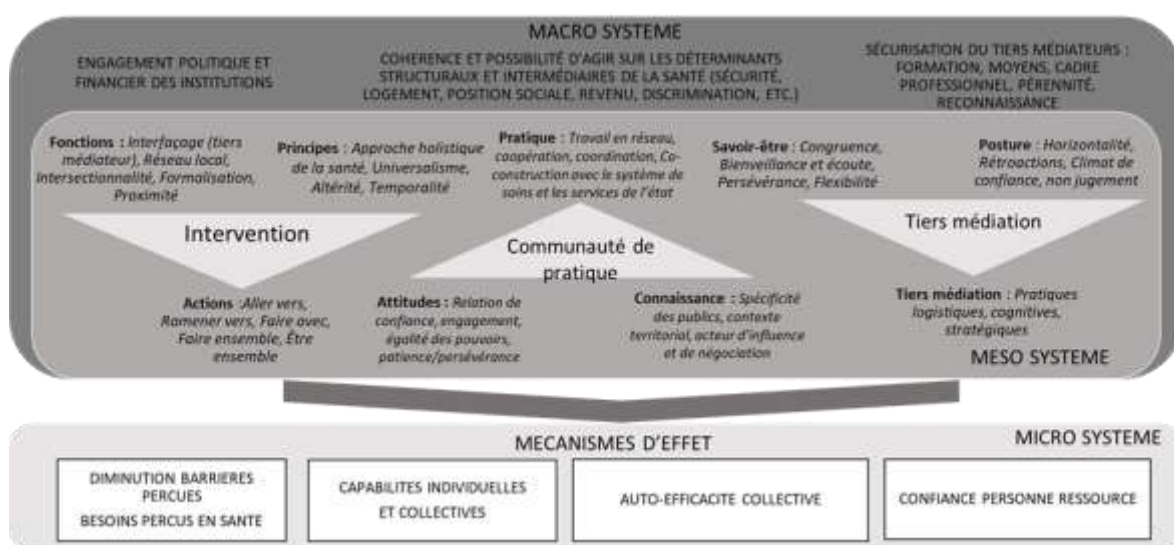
MACRO SYSTEME

ENGAGEMENT POLITIQUE ET FINANCIER DES INSTITUTIONS

COHERENCE ET POSSIBILITÉ D'AGIR SUR LES DÉTERMINANTS STRUCTURAUX ET INTERMÉDIAIRES DE LA SANTÉ (SÉCURITÉ, LOGEMENT, POSITION SOCIALE, REVENU, DISCRIMINATION, ETC.)

SÉCURISATION DU TIERS MÉDIATEURS : FORMATION, MOYENS, CADRE PROFESSIONNEL, PÉRENNITÉ, RECONNAISSANCE

Fonctions : Interfaçage (tiers médiateur), Réseau local, Intersectionnalité, Formalisation, Proximité

Principes : Approche holistique de la santé, Universalisme, Altérité, Temporalité

Pratique : Travail en réseau, coopération, coordination, Co-construction avec le système de soins et les services de l'état

Savoir-être : Congruence, Bienveillance et écoute, Persévérance, Flexibilité

Posture : Horizontalité, Rétroactions, Climat de confiance, non jugement

Intervention

Communauté de pratique

Tiers médiation

Actions :Aller vers, Ramener vers, Faire avec, Faire ensemble, Être ensemble

Attitudes : Relation de confiance, engagement, égalité des pouvoirs, patience/persévérance

Connaissance : Spécificité des publics, contexte territorial, acteur d'influence et de négociation

Tiers médiation : Pratiques logistiques, cognitives, stratégiques

MESO SYSTEME

MECANISMES D'EFFET

MICRO SYSTEME

DIMINUTION BARRIERES PERCUES
BESOINS PERCUS EN SANTE

CAPABILITES INDIVIDUELLES ET COLLECTIVES

AUTO-EFFICACITE COLLECTIVE

CONFIANCE PERSONNE RESSOURCE